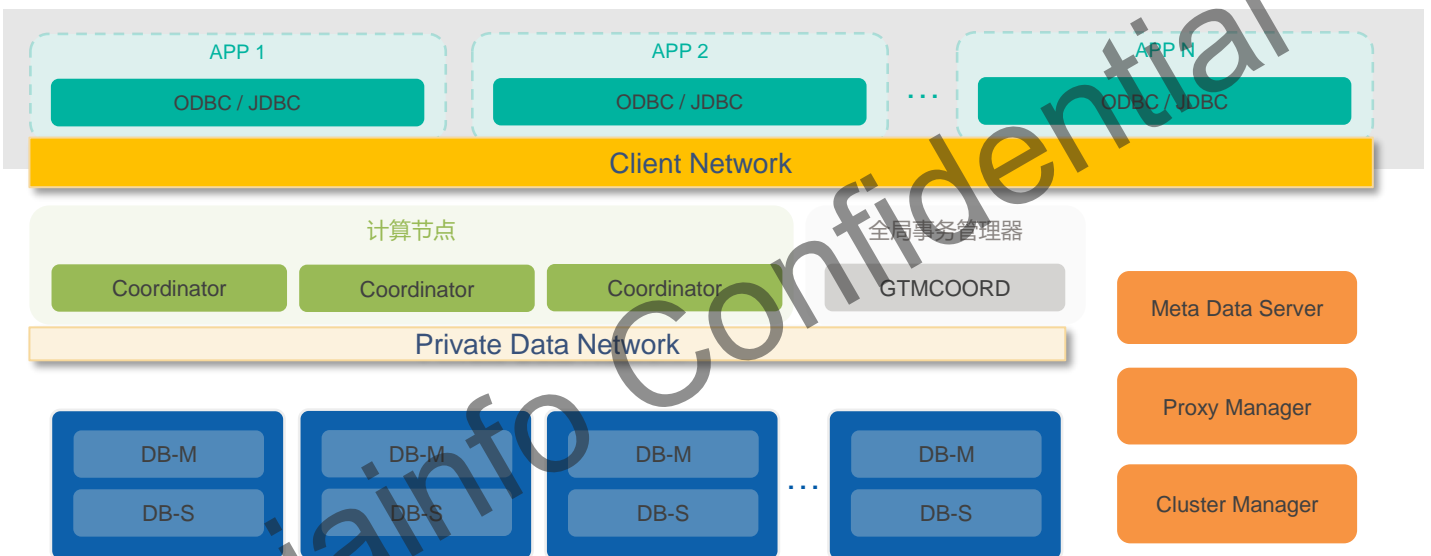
APP 1
ODBC / JDBC

APP 2
ODBC / JDBC

…

APP N
ODBC / JDBC

Client Network

计算节点
Coordinator
Coordinator
Coordinator

全局事务管理器
GTMCOORD

Meta Data Server

Private Data Network

Proxy Manager

DB-M
DB-S

DB-M
DB-S

DB-M
DB-S

…

DB-M
DB-S

Cluster Manager

ainfo Confidential